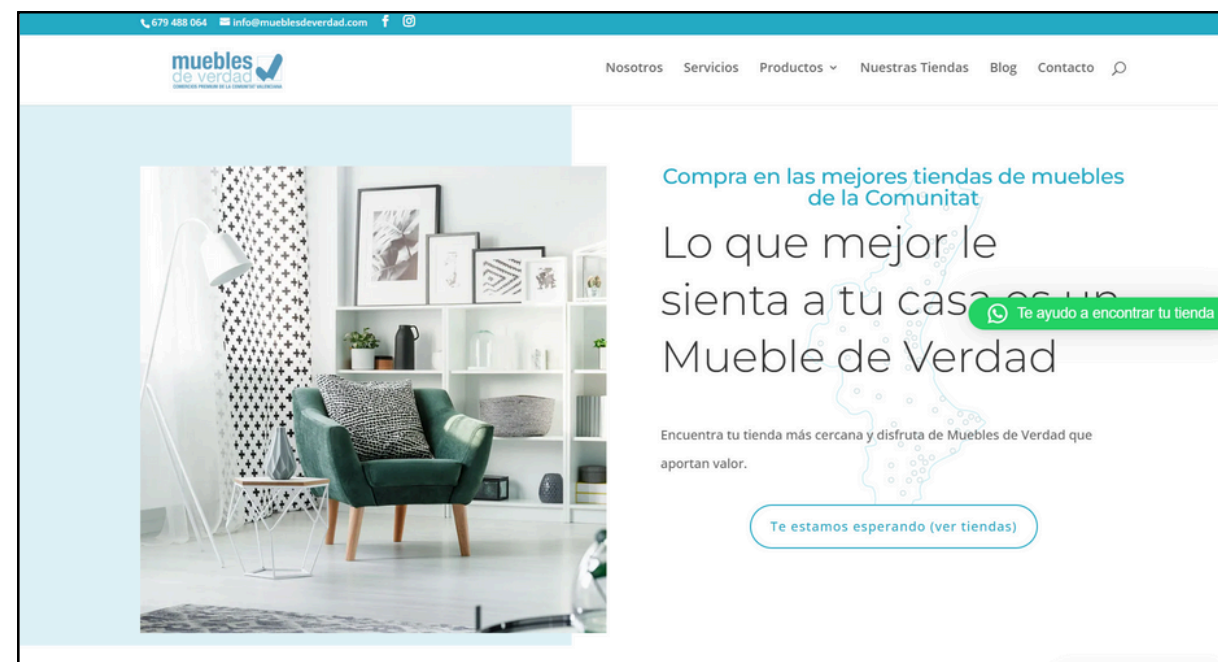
679 488 064 info@mueblesdeverdad.com

muebles de verdad
COMERCIOS PREMIUM DE LA COMUNITAT VALENCIANA

Nosotros Servicios Productos Nuestras Tiendas Blog Contacto

Compra en las mejores tiendas de muebles de la Comunitat

Lo que mejor le sienta a tu casa es un Mueble de Verdad

Te ayudo a encontrar tu tienda

Encuentra tu tienda más cercana y disfruta de Muebles de Verdad que aportan valor.

Te estamos esperando (ver tiendas)